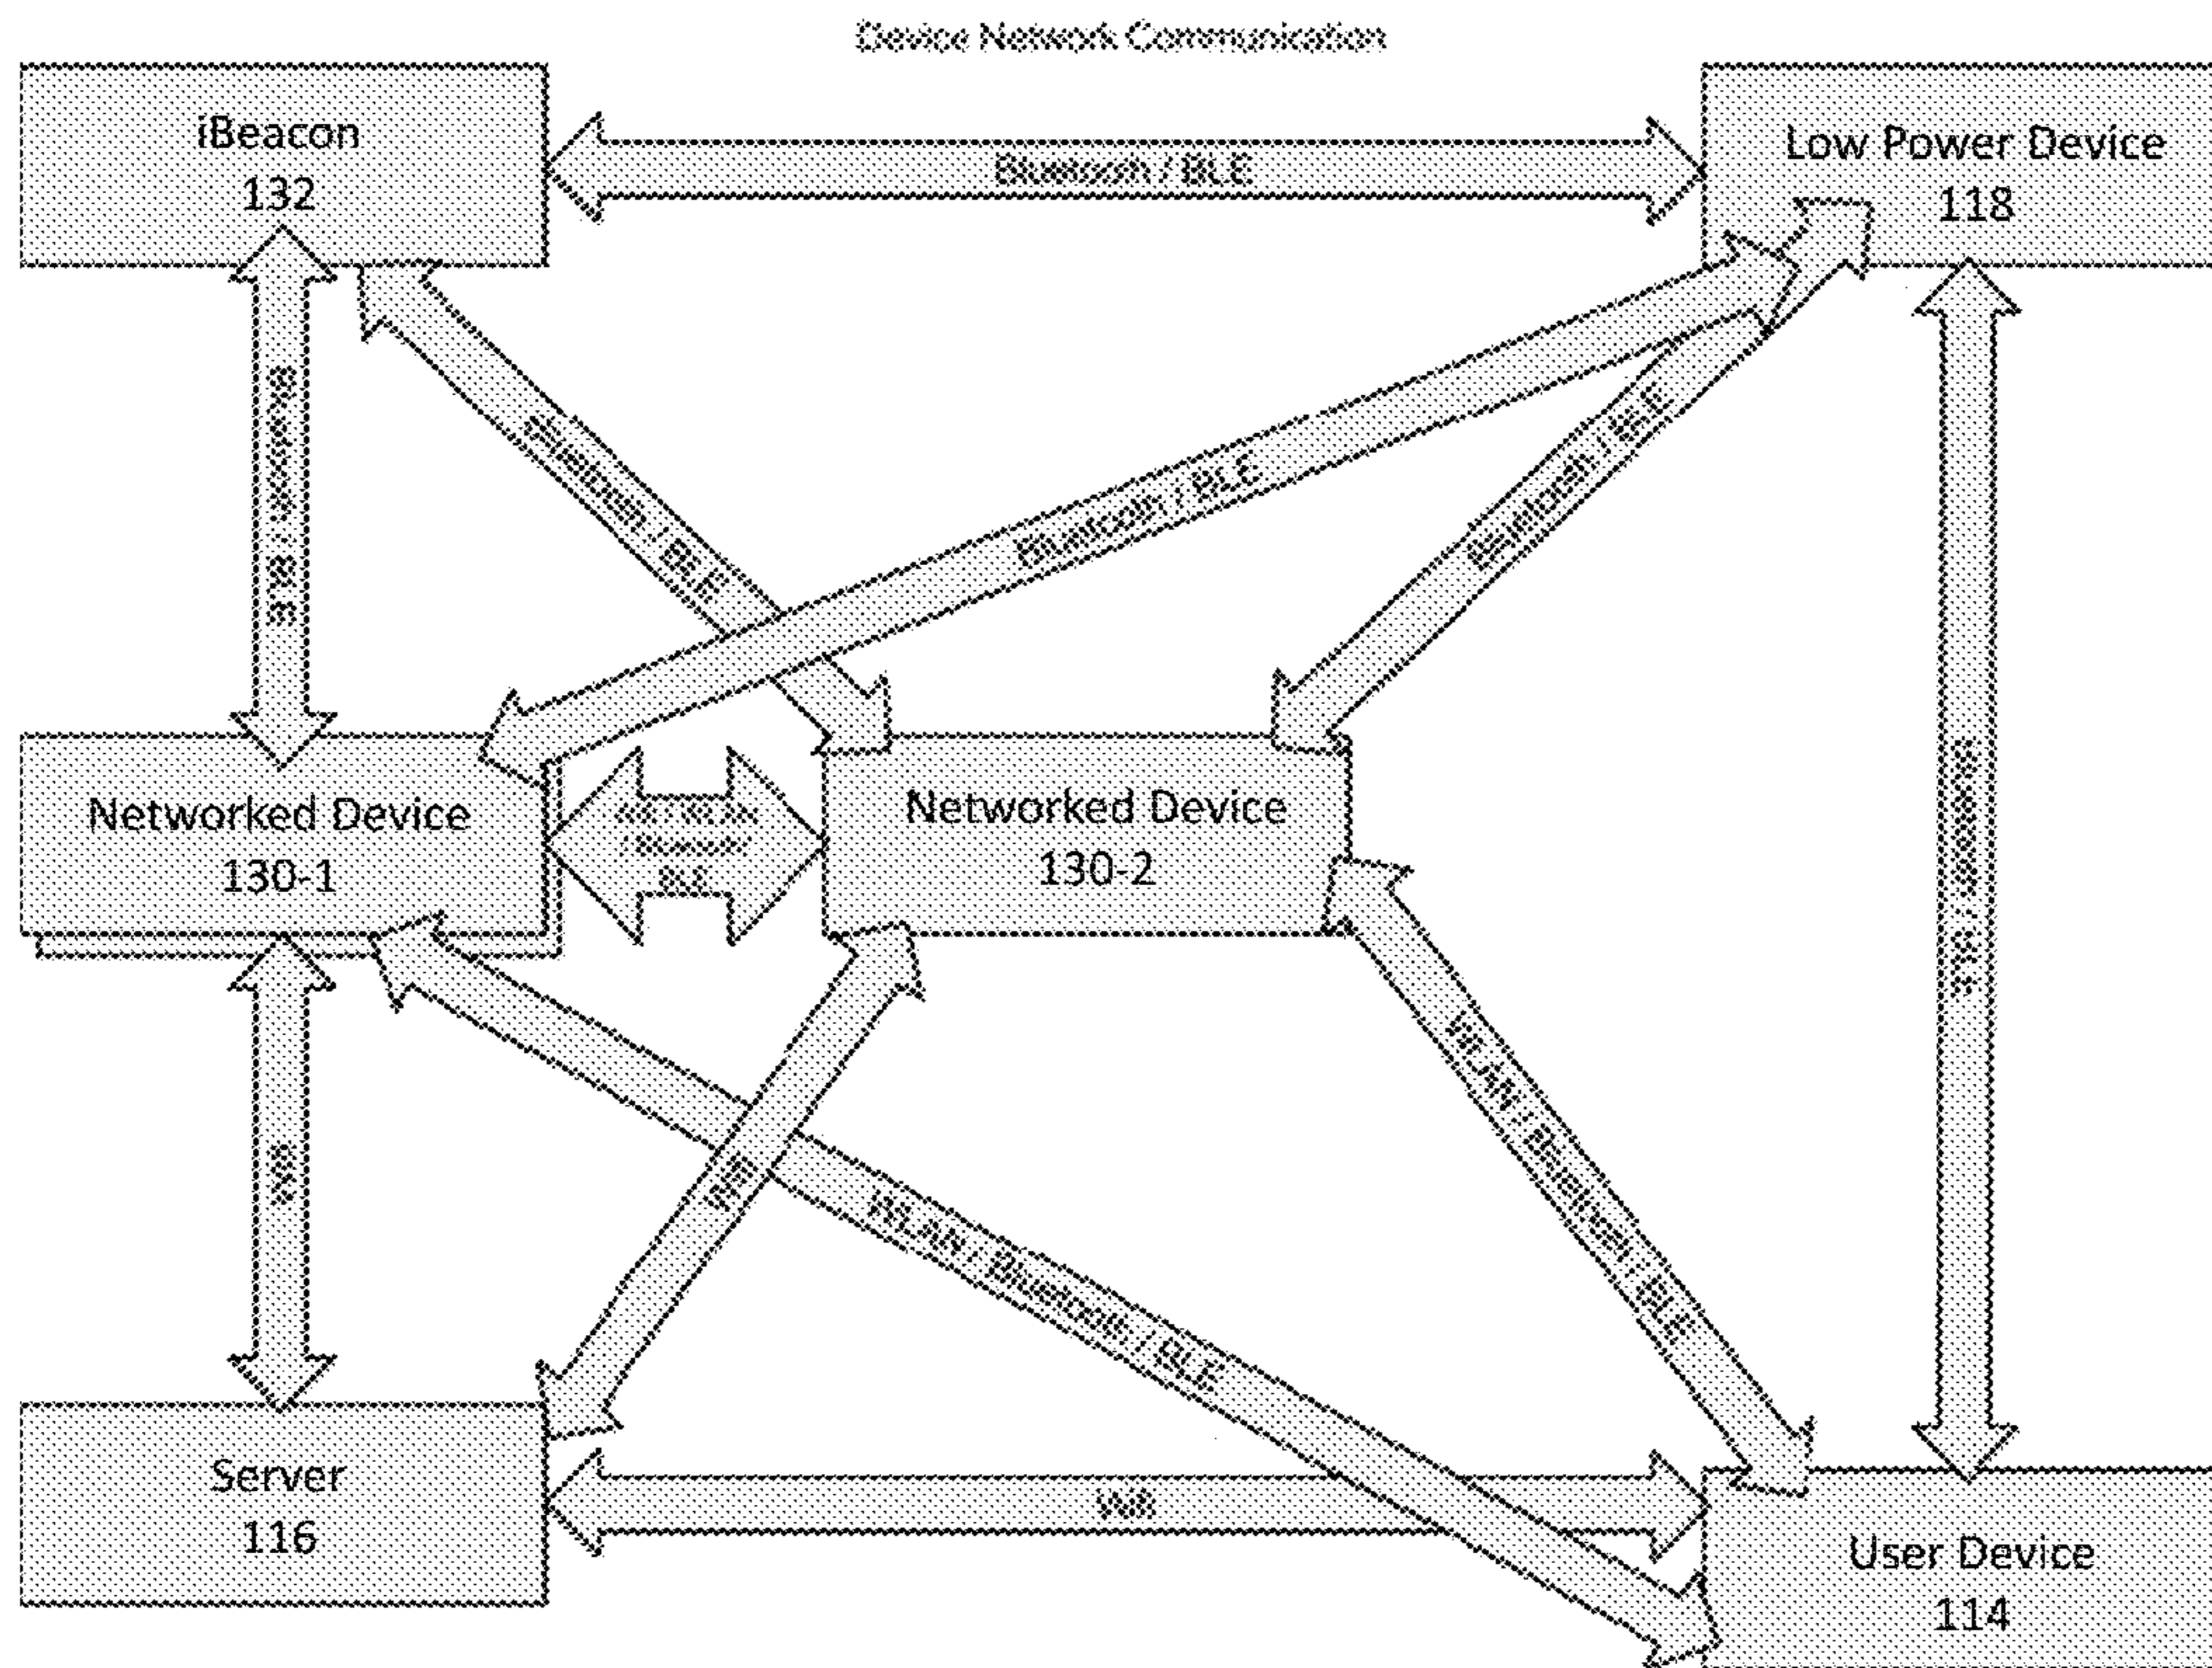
Device Network Communication

iBeacon
132

Bluetooth / BLE

Low Power Device
118

Bluetooth / BLE

Bluetooth / BLE

Bluetooth / BLE

Bluetooth / BLE

Networked Device
130-1

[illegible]
Bluetooth
BLE

Networked Device
130-2

BLE / Bluetooth

Wifi

Wifi

WLAN / Bluetooth / BLE

WLAN / Bluetooth / BLE

Server
116

Wifi

User Device
114